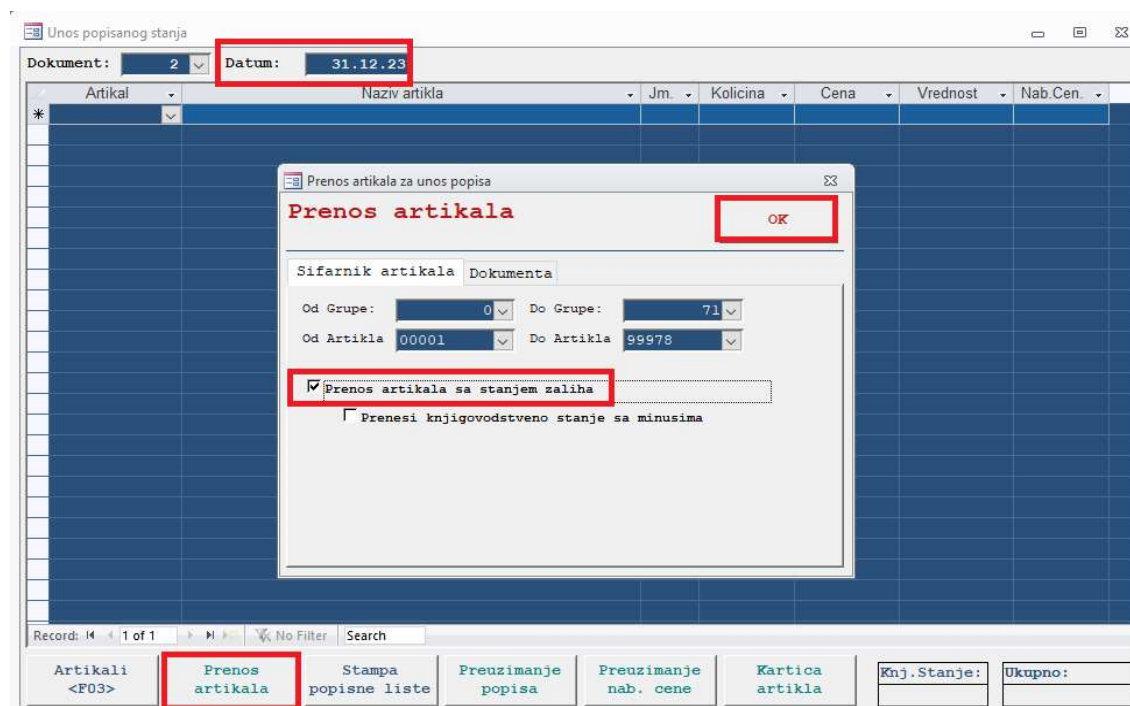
Unos popisanog stanja

Dokument: 2 Datum: 31.12.23

| Artikal | Naziv artikla | Jm. | Kolicina | Cena | Vrednost | Nab.Cen. |
|---|---|---|---|---|---|---|
| * | | | | | | |

Prenos artikala za unos popisa

Prenos artikala

OK

Sifarnik artikala Dokumenta

Od Grupe: 0 Do Grupe: 71
Od Artikla 00001 Do Artikla 99978

Prenos artikala sa stanjem zaliha
Prenesi knjigovodstveno stanje sa minusima

Record: 1 of 1 No Filter Search

Artikali <F03>
Prenos artikala
Stampa popisne liste
Preuzimanje popisa
Preuzimanje nab. cene
Kartica artikla
Knj.Stanje:
Ukupno: